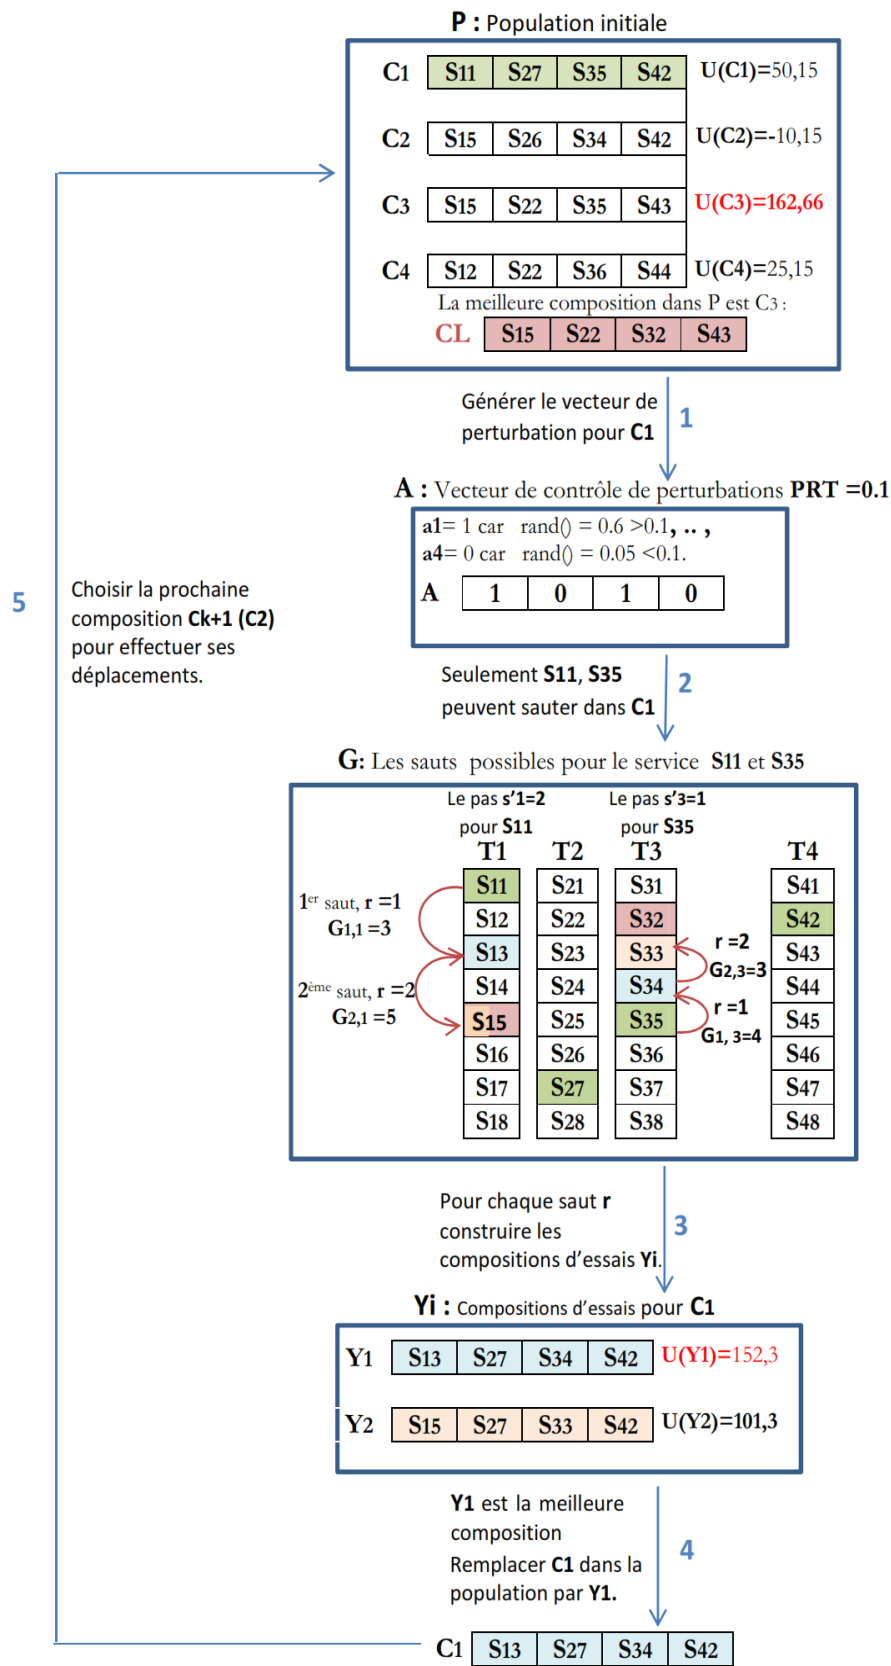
P : Population initiale

C1 | S11 | S27 | S35 | S42 | U(C1)=50,15

C2 | S15 | S26 | S34 | S42 | U(C2)=-10,15

C3 | S15 | S22 | S35 | S43 | U(C3)=162,66

C4 | S12 | S22 | S36 | S44 | U(C4)=25,15

La meilleure composition dans P est C3 :

CL | S15 | S22 | S32 | S43

Générer le vecteur de perturbation pour C1

1

A : Vecteur de contrôle de perturbations PRT =0.1

a1= 1 car rand() = 0.6 >0.1, .. ,
a4= 0 car rand() = 0.05 <0.1.

| A | 1 | 0 | 1 | 0 |
|---|---|---|---|---|

Seulement S11, S35 peuvent sauter dans C1

2

G: Les sauts possibles pour le service S11 et S35

Le pas s'1=2 pour S11

Le pas s'3=1 pour S35

| T1 | T2 | T3 | T4 |
|---|---|---|---|
| S11 | S21 | S31 | S41 |
| S12 | S22 | S32 | S42 |
| S13 | S23 | S33 | S43 |
| S14 | S24 | S34 | S44 |
| S15 | S25 | S35 | S45 |
| S16 | S26 | S36 | S46 |
| S17 | S27 | S37 | S47 |
| S18 | S28 | S38 | S48 |

1$^{er}$ saut, r =1
G1,1 =3

2$^{ème}$ saut, r =2
G2,1 =5

r =2
G2,3=3

r =1
G1, 3=4

Pour chaque saut r construire les compositions d'essais Yi.

3

Yi : Compositions d'essais pour C1

Y1 | S13 | S27 | S34 | S42 | U(Y1)=152,3

Y2 | S15 | S27 | S33 | S42 | U(Y2)=101,3

Y1 est la meilleure composition
Remplacer C1 dans la population par Y1.

4

C1 | S13 | S27 | S34 | S42

5

Choisir la prochaine composition Ck+1 (C2) pour effectuer ses déplacements.